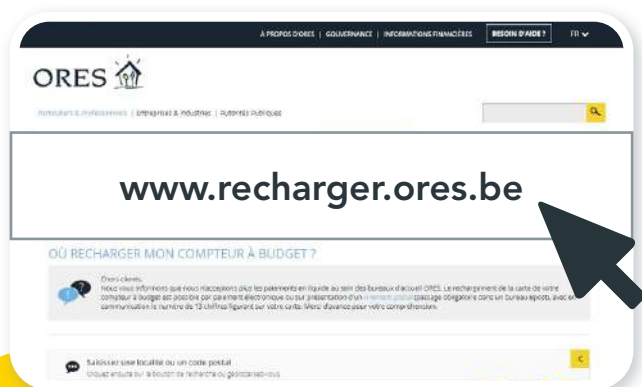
À PROPOS D'ORES | GOUVERNANCE | INFORMATIONS FINANCIÈRES | BESOIN D'AIDE ? | FR

ORES

Particuliers & Professionnels | Entreprises & Industries | Autorités Publiques

www.recharger.ores.be

OÙ RECHARGER MON COMPTEUR À BUDGET ?

Chers clients,
Nous vous informons que nous n'acceptons plus les paiements en liquide au sein des bureaux d'accueil ORES. Le rechargement de la carte de votre compteur à budget est possible par paiement électronique ou sur présentation d'un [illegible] (passage obligatoire dans un bureau bpost), avec en communication le numéro de 13 chiffres figurant sur votre carte. Merci d'avance pour votre compréhension.

Saisissez une localité ou un code postal
Cliquez ensuite sur le bouton de recherche ou géolocalisez-vous